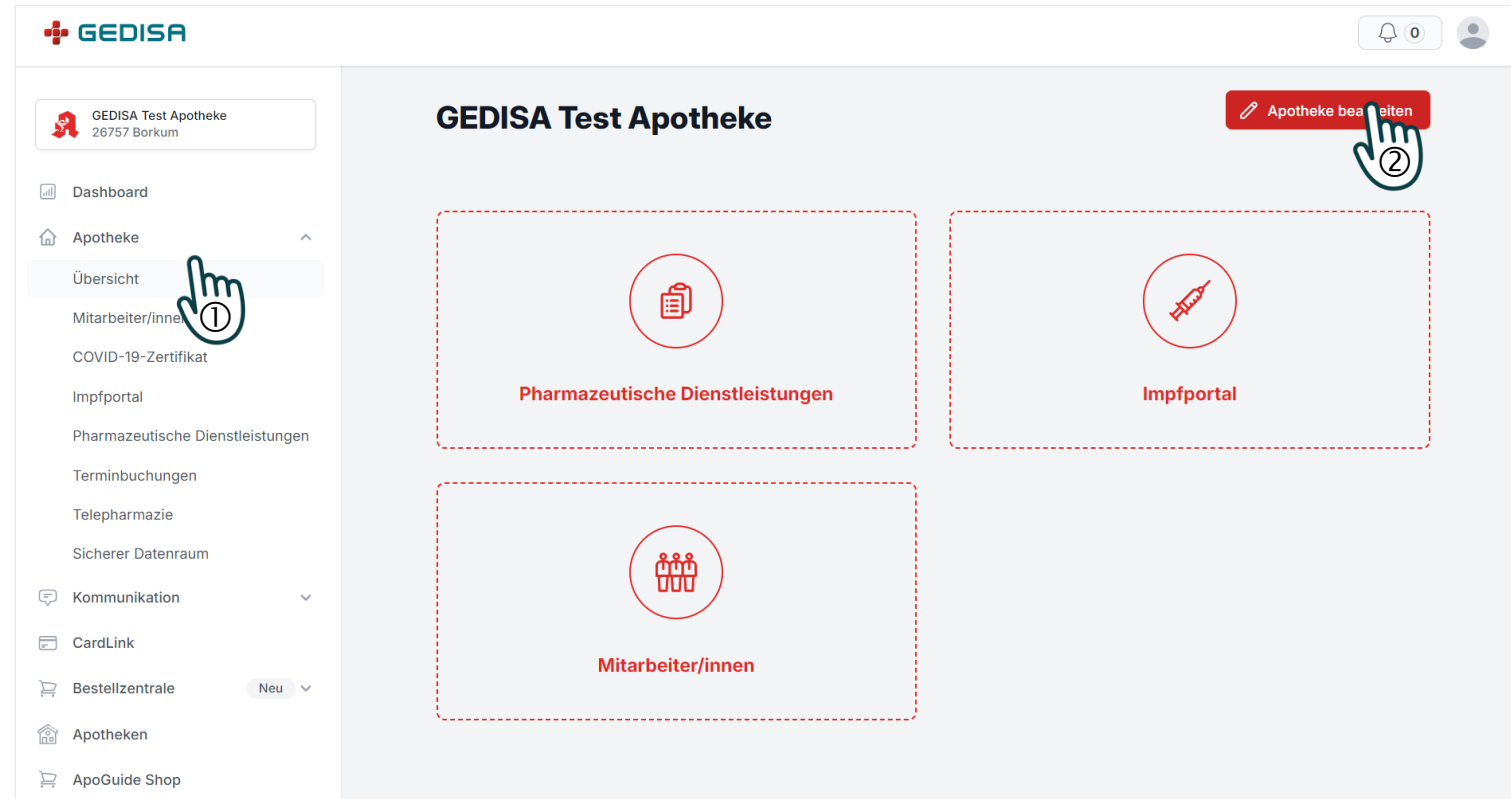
GEDISA

0

GEDISA Test Apotheke
26757 Borkum

Dashboard

Apotheke

Übersicht

Mitarbeiter/inne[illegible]

COVID-19-Zertifikat

Impfportal

Pharmazeutische Dienstleistungen

Terminbuchungen

Telepharmazie

Sicherer Datenraum

Kommunikation

CardLink

Bestellzentrale Neu

Apotheken

ApoGuide Shop

①

GEDISA Test Apotheke

Apotheke bea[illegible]eiten

②

Pharmazeutische Dienstleistungen

Impfportal

Mitarbeiter/innen